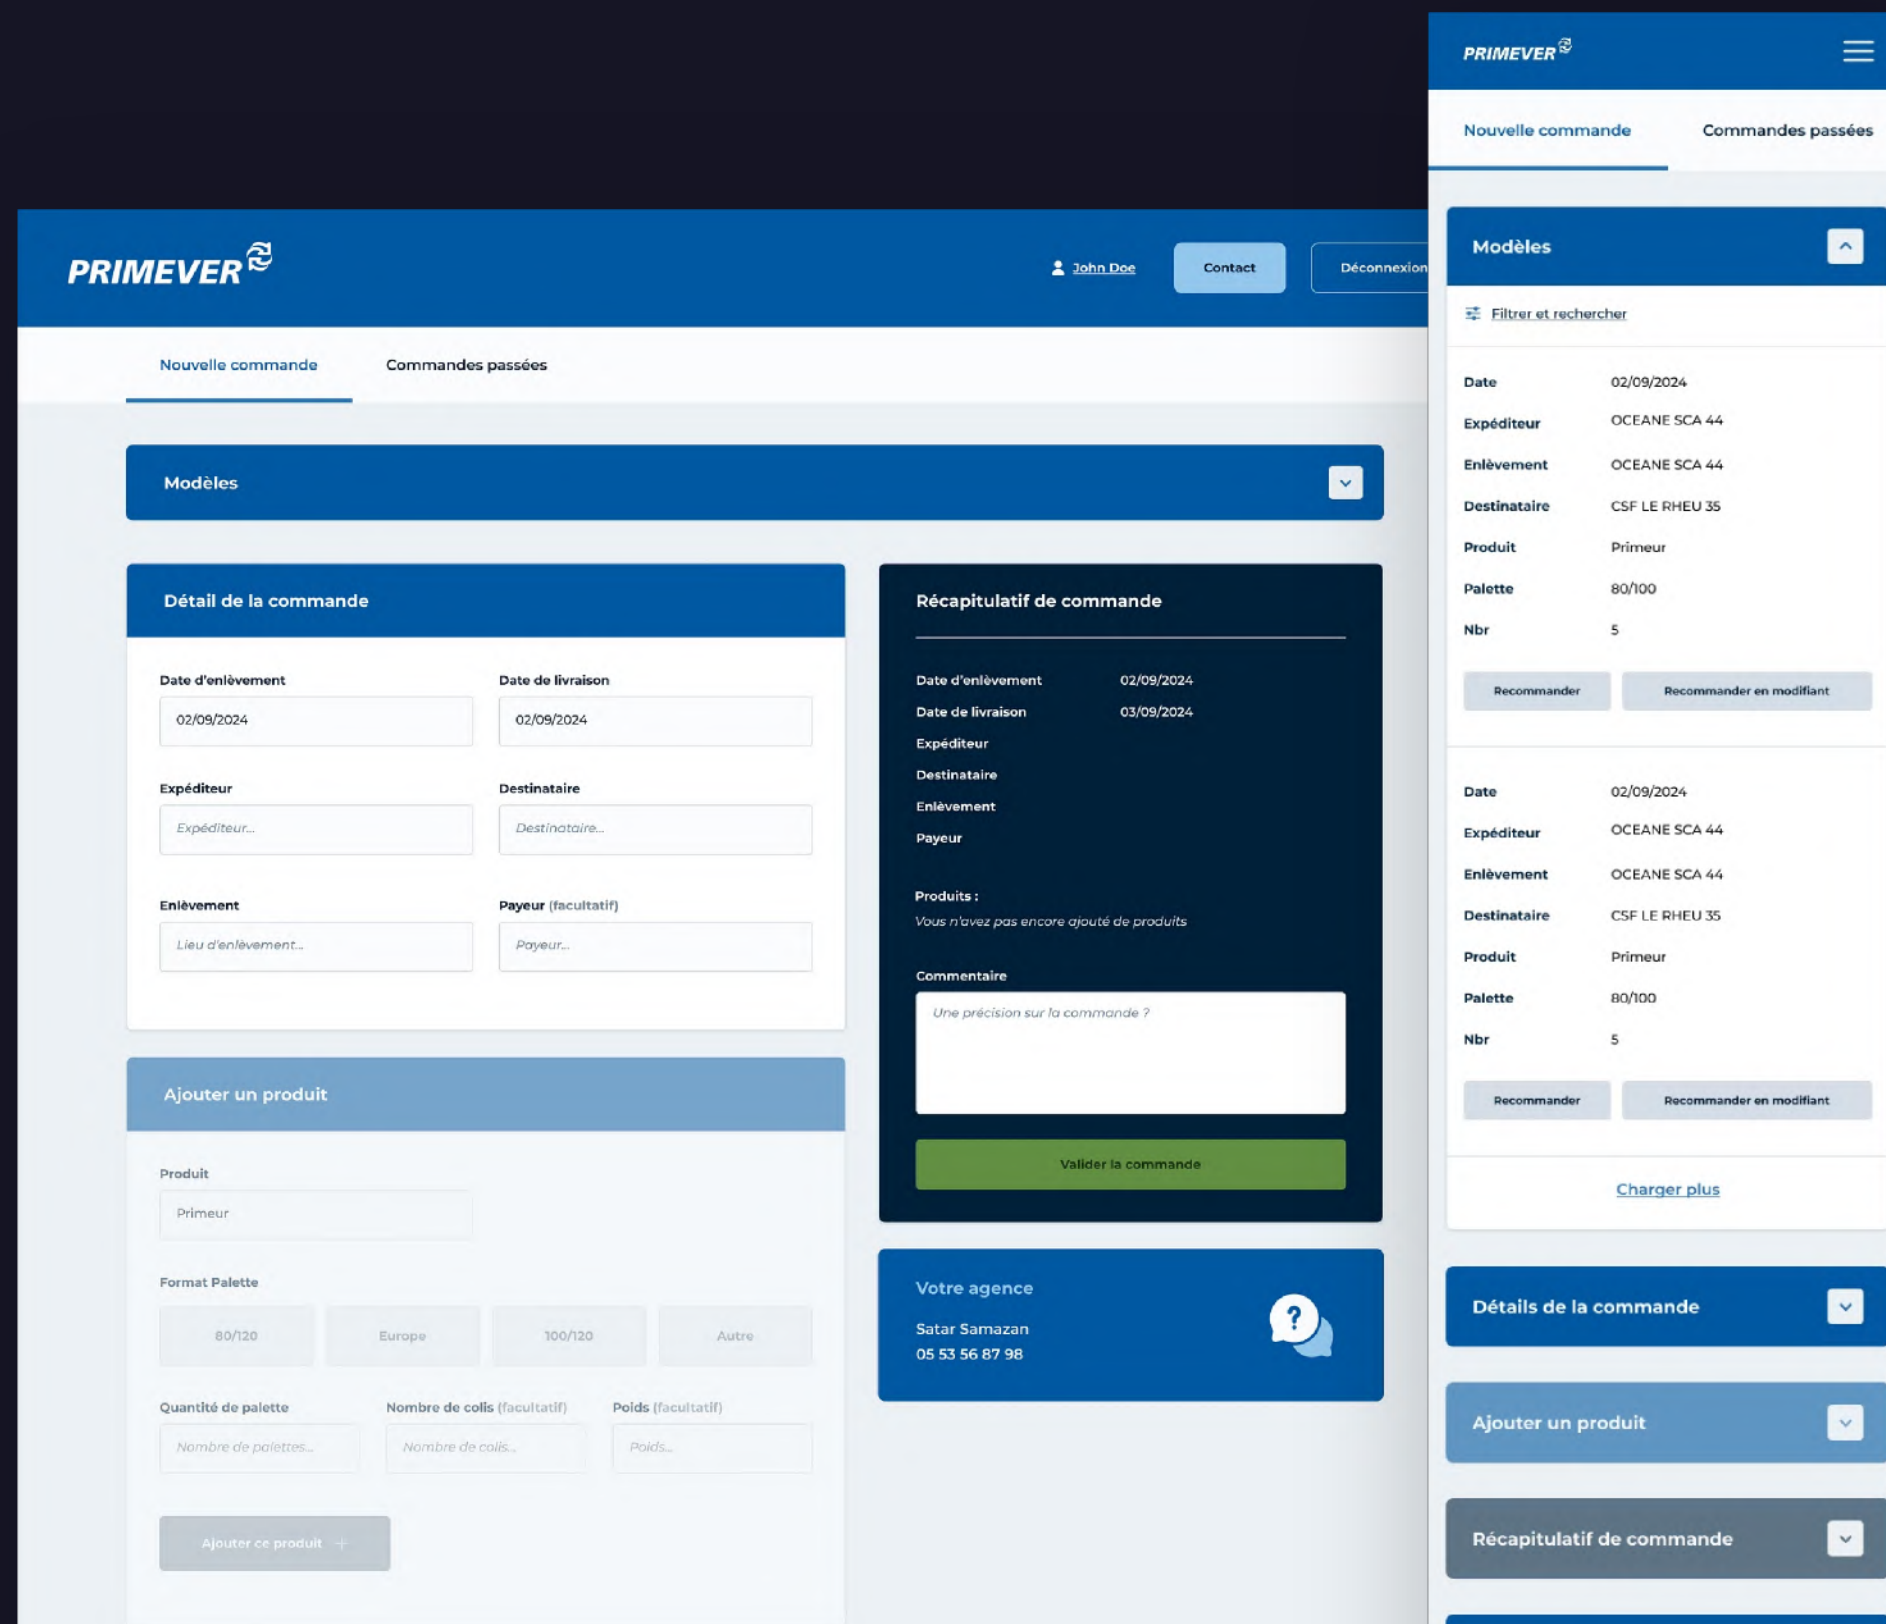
PRIMEVER

John Doe  Contact  Déconnexion

Nouvelle commande  Commandes passées

Modèles

Détail de la commande

Date d'enlèvement
02/09/2024

Date de livraison
02/09/2024

Expéditeur
Expéditeur...

Destinataire
Destinataire...

Enlèvement
Lieu d'enlèvement...

Payeur (facultatif)
Payeur...

Ajouter un produit

Produit
Primeur

Format Palette

80/120  Europe  100/120  Autre

Quantité de palette
Nombre de palettes...

Nombre de colis (facultatif)
Nombre de colis...

Poids (facultatif)
Poids...

Ajouter ce produit +

Récapitulatif de commande

Date d'enlèvement 02/09/2024
Date de livraison 03/09/2024
Expéditeur
Destinataire
Enlèvement
Payeur

Produits :
Vous n'avez pas encore ajouté de produits

Commentaire
Une précision sur la commande ?

Valider la commande

Votre agence
Satar Samazan
05 53 56 87 98

PRIMEVER

Nouvelle commande  Commandes passées

Modèles

Filtrer et rechercher

| Date | 02/09/2024 |
|---|---|
| Expéditeur | OCEANE SCA 44 |
| Enlèvement | OCEANE SCA 44 |
| Destinataire | CSF LE RHEU 35 |
| Produit | Primeur |
| Palette | 80/100 |
| Nbr | 5 |

Recommander  Recommander en modifiant

| Date | 02/09/2024 |
|---|---|
| Expéditeur | OCEANE SCA 44 |
| Enlèvement | OCEANE SCA 44 |
| Destinataire | CSF LE RHEU 35 |
| Produit | Primeur |
| Palette | 80/100 |
| Nbr | 5 |

Recommander  Recommander en modifiant

Charger plus

Détails de la commande

Ajouter un produit

Récapitulatif de commande